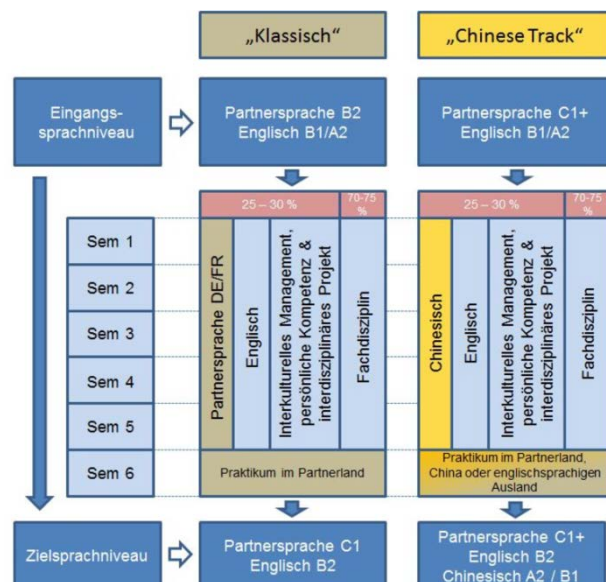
„Klassisch“

„Chinese Track“

Eingangssprachniveau

Partnersprache B2
Englisch B1/A2

Partnersprache C1+
Englisch B1/A2

25 – 30 %

70-75 %

25 – 30 %

70-75 %

Sem 1

Sem 2

Sem 3

Sem 4

Sem 5

Sem 6

Partnersprache DE/FR

Englisch

Interkulturelles Management, persönliche Kompetenz & interdisziplinäres Projekt

Fachdisziplin

Chinesisch

Englisch

Interkulturelles Management, persönliche Kompetenz & interdisziplinäres Projekt

Fachdisziplin

Praktikum im Partnerland

Praktikum im Partnerland, China oder englischsprachigen Ausland

Zielsprachniveau

Partnersprache C1
Englisch B2

Partnersprache C1+
Englisch B2
Chinesisch A2 / B1